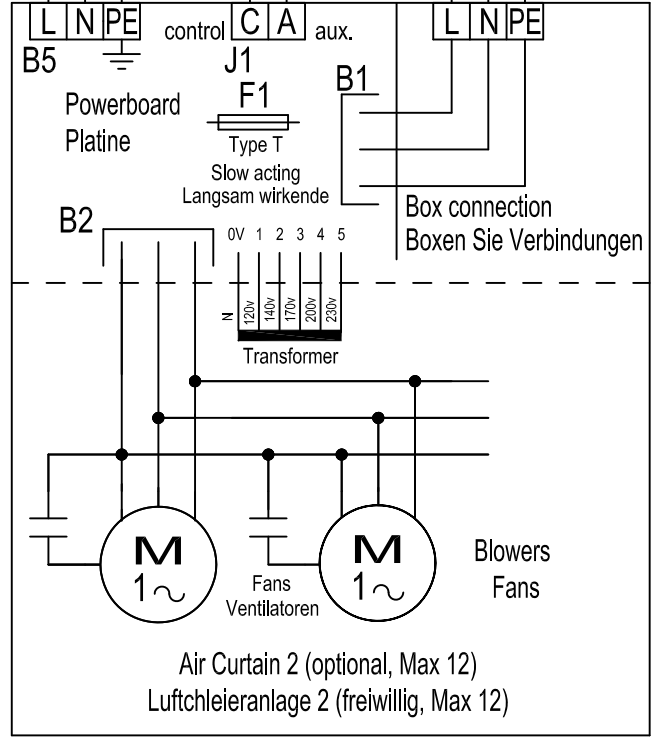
L N PE
B5
control C A aux.
J1
L N PE
B1
Powerboard
Platine
F1
Type T
Slow acting
Langsam wirkende
Box connection
Boxen Sie Verbindungen
B2
0V 1 2 3 4 5
N 120v 140v 170v 200v 230v
Transformer
M
$1\sim$
Fans
Ventilatoren
M
$1\sim$
Blowers
Fans
Air Curtain 2 (optional, Max 12)
Luftchleieranlage 2 (freiwillig, Max 12)